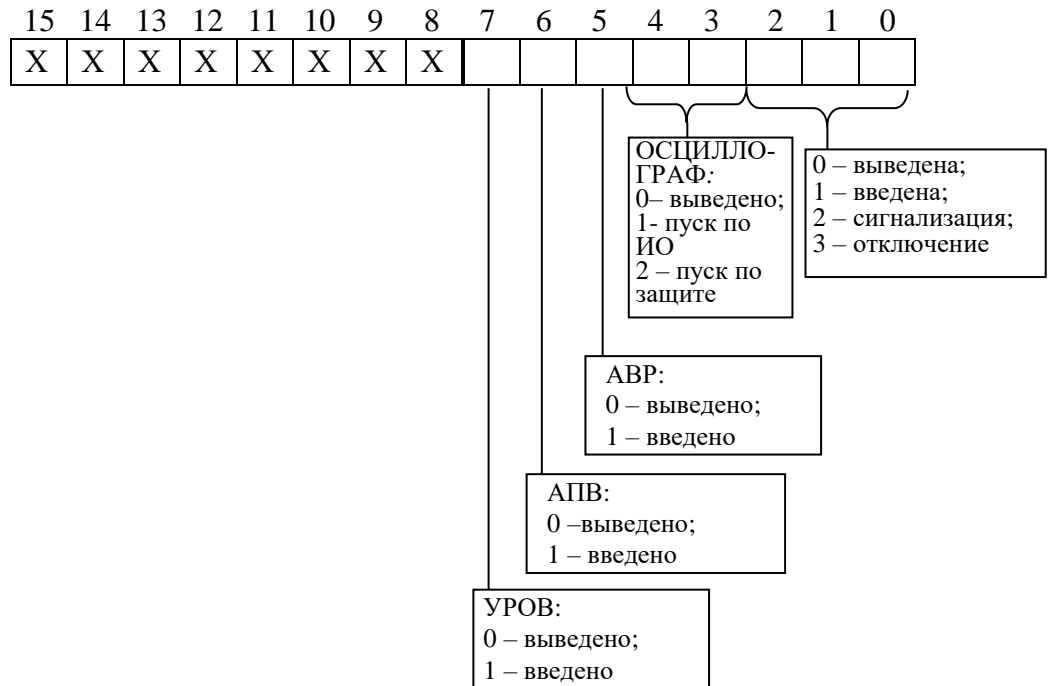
| 15 | 14 | 13 | 12 | 11 | 10 | 9 | 8 | 7 | 6 | 5 | 4 | 3 | 2 | 1 | 0 |
|---|---|---|---|---|---|---|---|---|---|---|---|---|---|---|---|
| X | X | X | X | X | X | X | X | | | | | | | | |

ОСЦИЛЛОГРАФ:
0– выведено;
1- пуск по ИО
2 – пуск по защите

0 – выведена;
1 – введена;
2 – сигнализация;
3 – отключение

АВР:
0 – выведено;
1 – введено

АПВ:
0 –выведено;
1 – введено

УРОВ:
0 – выведено;
1 – введено